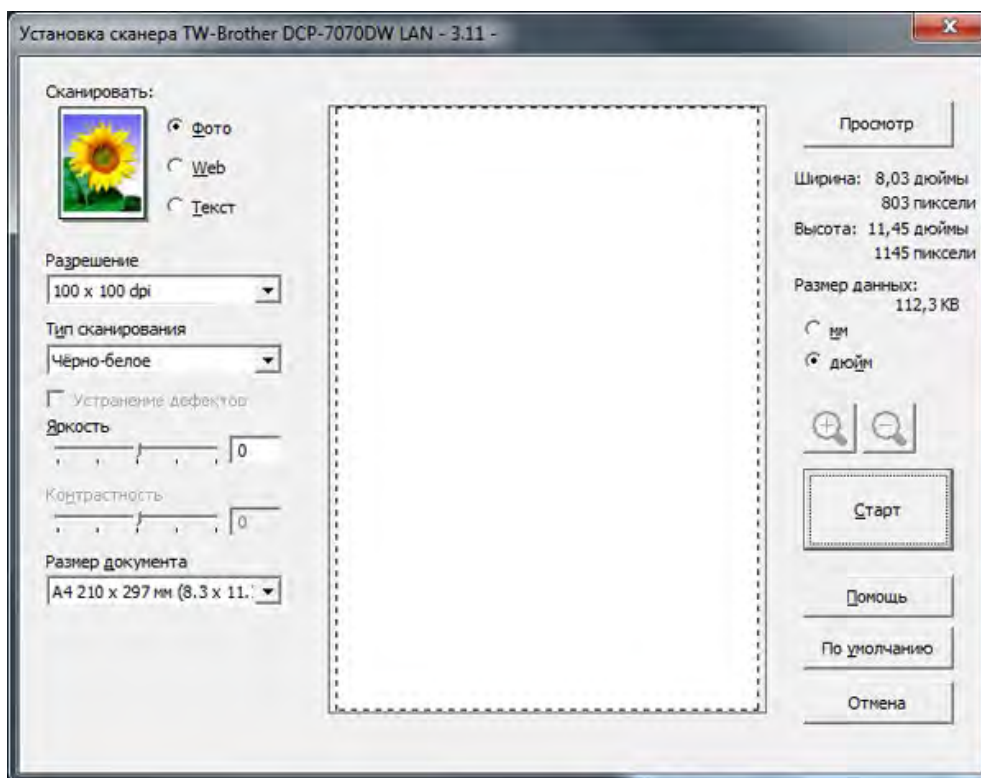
Установка сканера TW-Brother DCP-7070DW LAN - 3.11 -

Сканировать:

Фото

Web

Текст

Разрешение

100 x 100 dpi

Тип сканирования

Чёрно-белое

Устранение дефектов

Яркость

0

Контрастность

0

Размер документа

A4 210 x 297 мм (8.3 x 11.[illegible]

Просмотр

Ширина: 8,03 дюймы
803 пиксели

Высота: 11,45 дюймы
1145 пиксели

Размер данных:
112,3 KB

мм

дюйм

Старт

Помощь

По умолчанию

Отмена